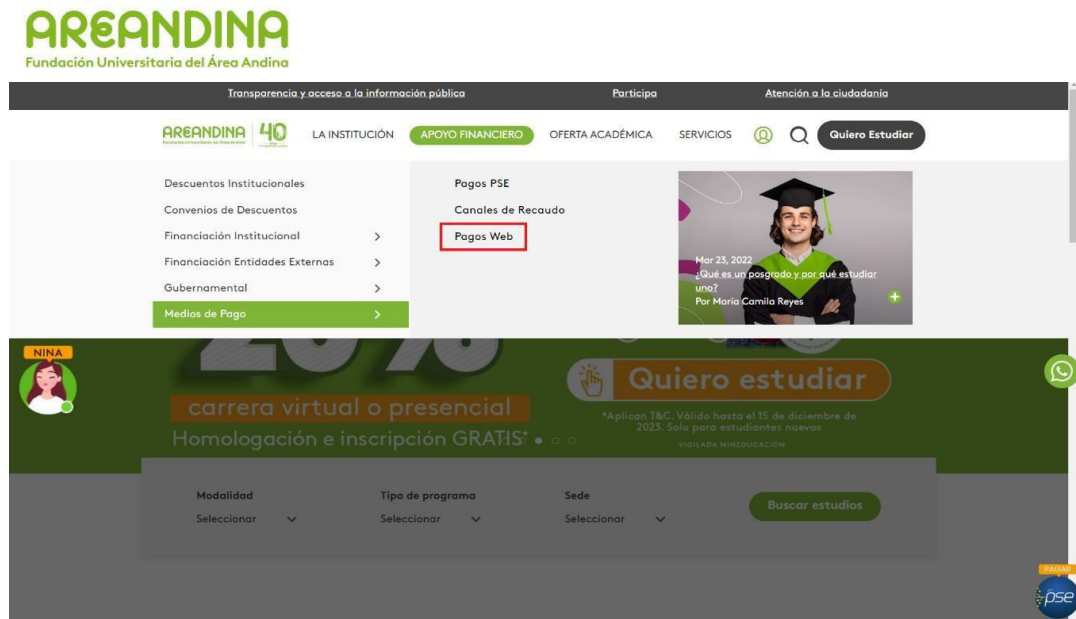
AREANDINA
Fundación Universitaria del Área Andina

Transparencia y acceso a la información pública
Participa
Atención a la ciudadanía

AREANDINA 40
LA INSTITUCIÓN
APOYO FINANCIERO
OFERTA ACADÉMICA
SERVICIOS
Quiero Estudiar

Descuentos Institucionales
Convenios de Descuentos
Financiación Institucional
Financiación Entidades Externas
Gubernamental
Medios de Pago

Pagos PSE
Canales de Recaudo
Pagos Web

Mar 23, 2022
¿Qué es un posgrado y por qué estudiar uno?
Por María Camila Reyes

NINA
20%
carrera virtual o presencial
Homologación e inscripción GRATIS*
Quiero estudiar
*Aplican T&C. Válido hasta el 15 de diciembre de 2023. Solo para estudiantes nuevos
VIGILADA MINEDUCACIÓN

Modalidad
Seleccionar
Tipo de programa
Seleccionar
Sede
Seleccionar
Buscar estudios

PAGAR
pse